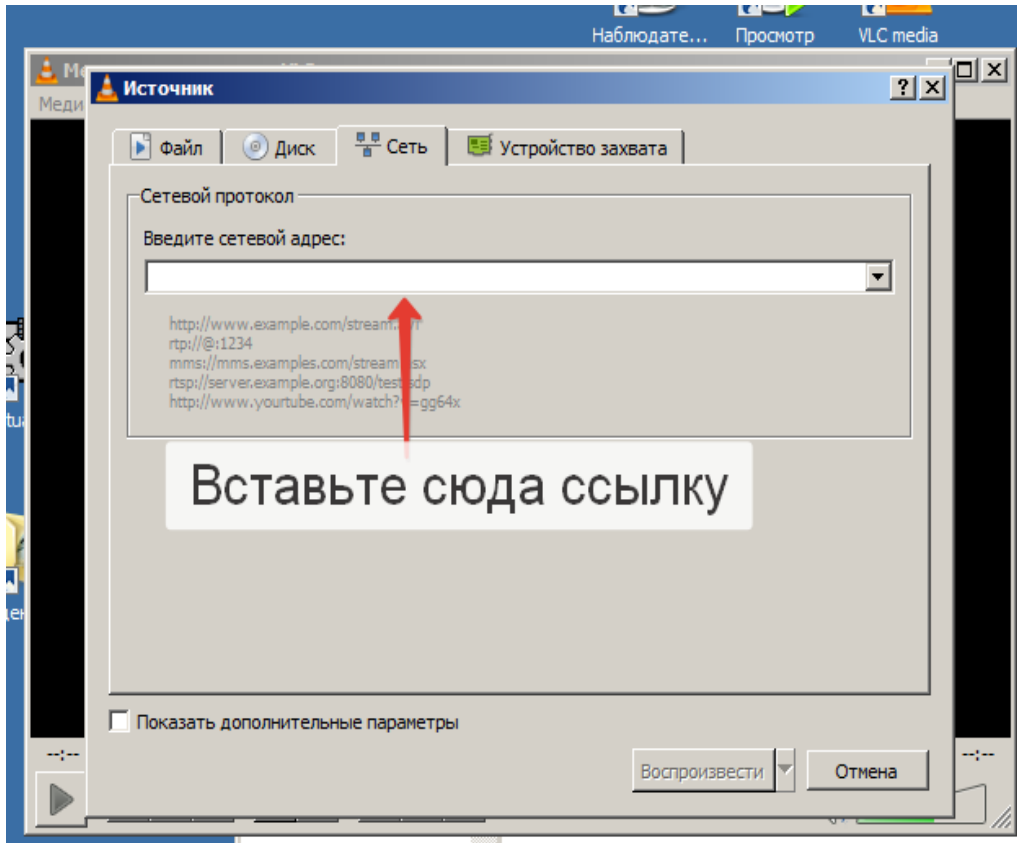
Наблюдате... Просмотр VLC media

Ме

Меди

Источник

? X

Файл Диск Сеть Устройство захвата

Сетевой протокол

Введите сетевой адрес:

http://www.example.com/stream.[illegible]
rtp://@:1234
mms://mms.examples.com/stream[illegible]sx
rtsp://server.example.org:8080/test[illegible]dp
http://www.youtube.com/watch?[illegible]=gg64x

Вставьте сюда ссылку

Показать дополнительные параметры

--:--

--:--

Воспроизвести

Отмена